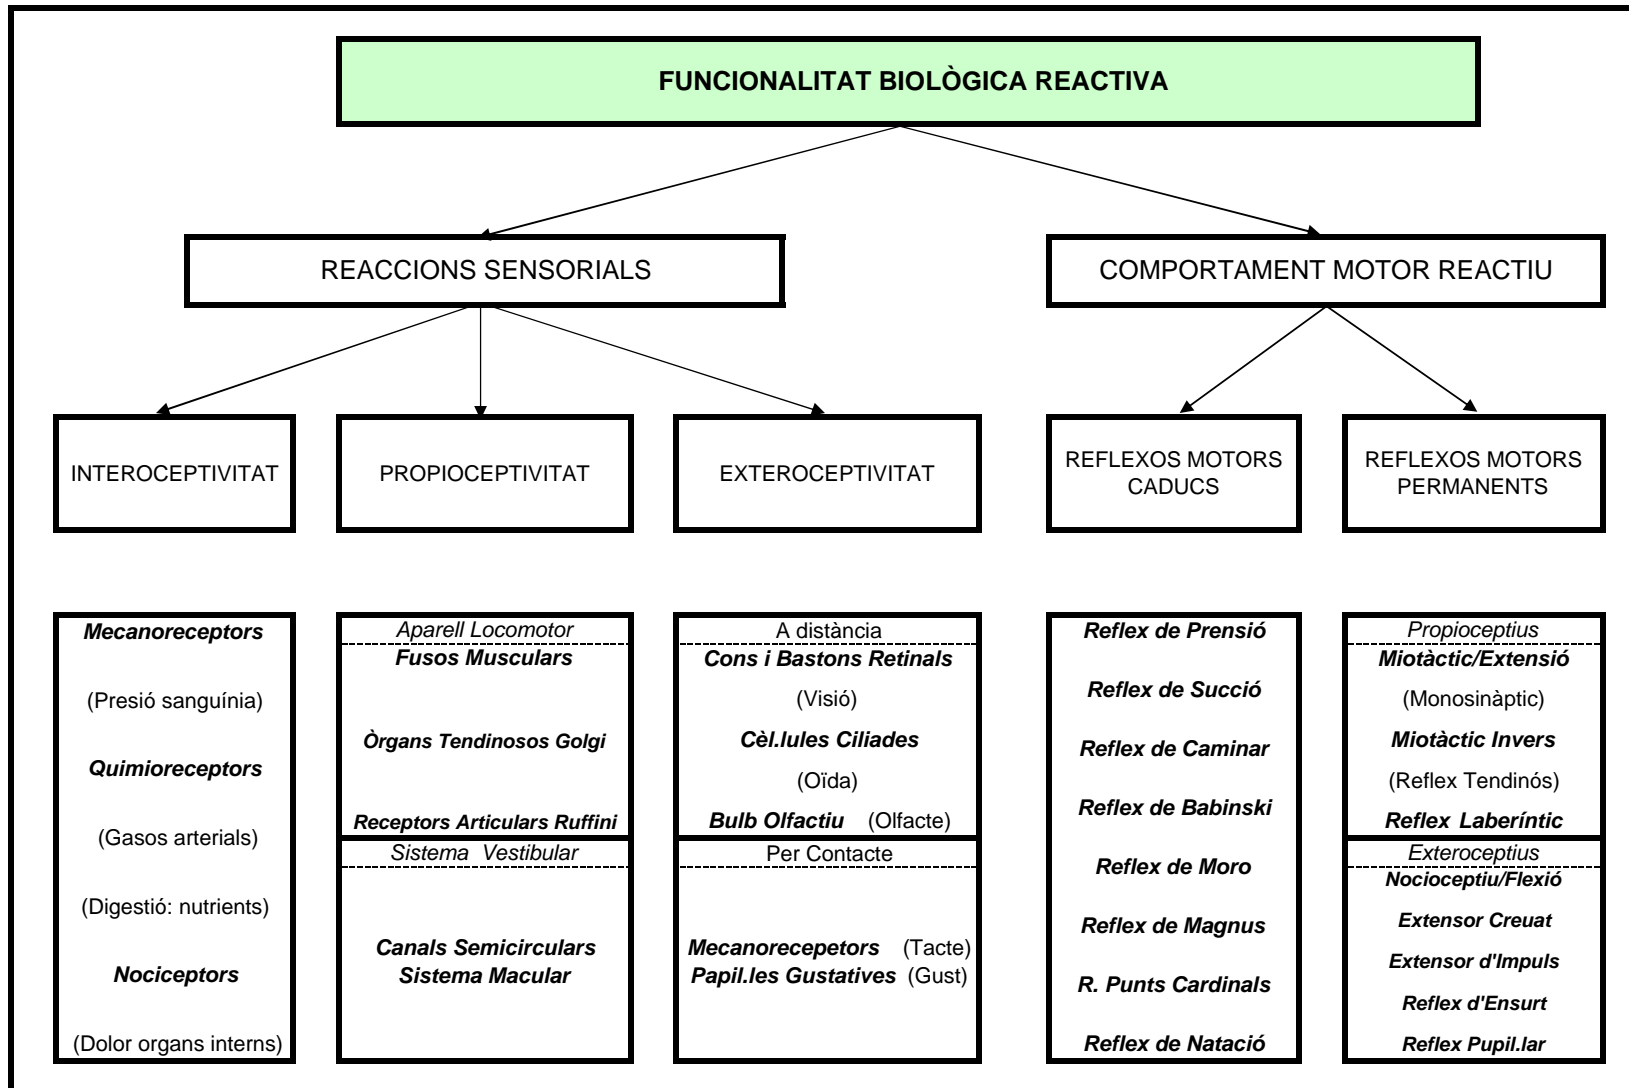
FUNCIONALITAT BIOLÒGICA REACTIVA

REACCIONS SENSORIALS

COMPORTAMENT MOTOR REACTIU

INTEROCEPTIVITAT

PROPIOCEPTIVITAT

EXTEROCEPTIVITAT

REFLEXOS MOTORS CADUCS

REFLEXOS MOTORS PERMANENTS

Mecanoreceptors
(Presió sanguínia)
Quimioreceptors
(Gasos arterials)
(Digestió: nutrients)
Nociceptors
(Dolor organs interns)

Aparell Locomotor
Fusos Musculars
Òrgans Tendinosos Golgi
Receptors Articulars Ruffini
Sistema Vestibular
Canals Semicirculars
Sistema Macular

A distància
Cons i Bastons Retinals
(Visió)
Cèl.lules Ciliades
(Oïda)
Bulb Olfactiu (Olfacte)
Per Contacte
Mecanorecepetors (Tacte)
Papil.les Gustatives (Gust)

Reflex de Prensió
Reflex de Succió
Reflex de Caminar
Reflex de Babinski
Reflex de Moro
Reflex de Magnus
R. Punts Cardinals
Reflex de Natació

Propioceptius
Miotàctic/Extensió
(Monosinàptic)
Miotàctic Invers
(Reflex Tendinós)
Reflex Laberíntic
Exteroceptius
Nocioceptiu/Flexió
Extensor Creuat
Extensor d'Impuls
Reflex d'Ensurt
Reflex Pupil.lar